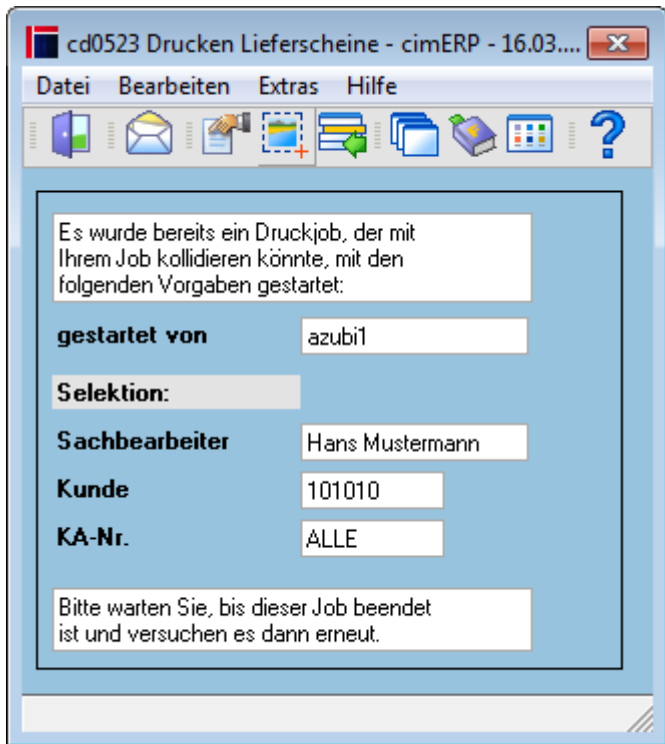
cd0523 Drucken Lieferscheine - cimERP - 16.03....

Datei Bearbeiten Extras Hilfe

Es wurde bereits ein Druckjob, der mit Ihrem Job kollidieren könnte, mit den folgenden Vorgaben gestartet:

gestartet von azubi1

Selektion:

Sachbearbeiter Hans Mustermann

Kunde 101010

KA-Nr. ALLE

Bitte warten Sie, bis dieser Job beendet ist und versuchen es dann erneut.